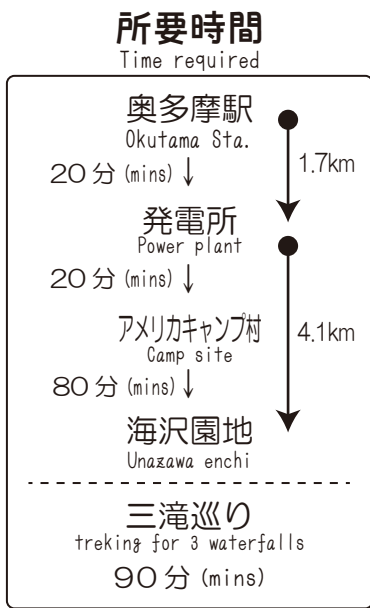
所要時間
Time required

奥多摩駅
Okutama Sta.

1.7km

20分 (mins) ↓

発電所
Power plant

20分 (mins) ↓

アメリカキャンプ村
Camp site

4.1km

80分 (mins) ↓

海沢園地
Unazawa enchi

三滝巡り
treking for 3 waterfalls

90分 (mins)